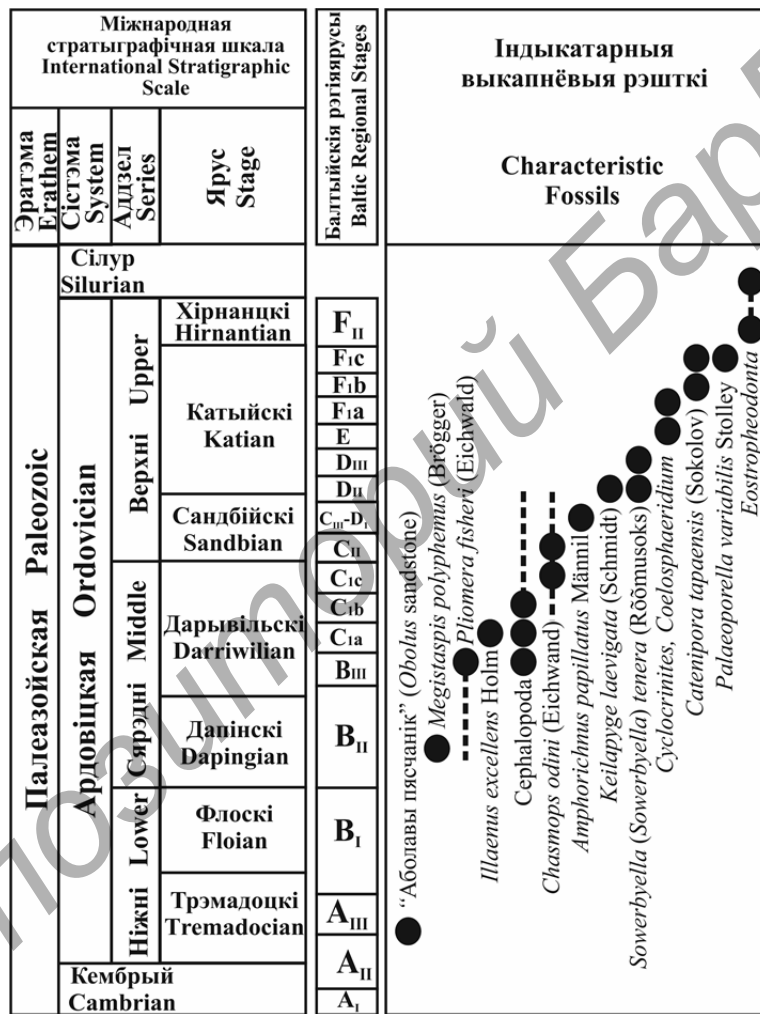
| Міжнародная стратыграфічная шкала International Stratigraphic Scale | | | | Балтыйскія рэгіярусы Baltic Regional Stages |
|---|---|---|---|---|
| Эратэма Erathem | Сістэма System | Аддзел Series | Ярус Stage | |
| Палеазойская Paleozoic | Сілур Silurian | | | |
| | Ардовіцкая Ordovician | Верхні Upper | Хірнанцкі Hirnantian | $F_{II}$ |
| | | | Катыйскі Katian | $F_1c$, $F_1b$, $F_1a$, E, $D_{III}$, $D_{II}$ |
| | | | Сандбійскі Sandbian | $C_{III}$-$D_I$, $C_{II}$ |
| | | Сярэдні Middle | Дарывільскі Darriwilian | $C_1c$, $C_1b$, $C_1a$, $B_{III}$ |
| | | | Дапінскі Dapingian | $B_{II}$ |
| | | Ніжні Lower | Флоскі Floian | $B_I$ |
| | | | Трэмадоцкі Tremadocian | $A_{III}$ |
| | Кембрый Cambrian | | | $A_{II}$, $A_I$ |

Індыкатарныя выкапнёвыя рэшткі

Characteristic Fossils

"Аболавы пясчанік" (Obolus sandstone)
Megistaspis polyphemus (Brögger)
Pliomera fisheri (Eichwald)
Illaenus excellens Holm
Cephalopoda
Chasmops odini (Eichwand)
Amphorichmus papillatus Männil
Keilapyge laevigata (Schmidt)
Sowerbyella (Sowerbyella) tenera (Rõõmusoks)
Cyclocrinites, Coelosphaeridium
Catenipora tapaensis (Sokolov)
Palaeoporella variabilis Stolley
Eostropheodonta